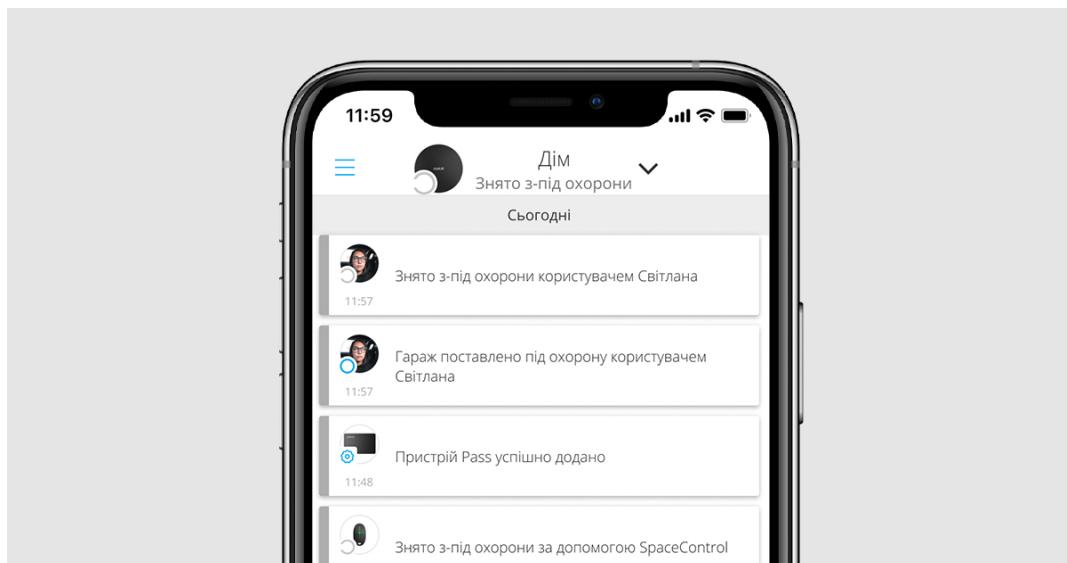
11:59

Дім
Знято з-під охорони

Сьогодні

Знято з-під охорони користувачем Світлана
11:57

Гараж поставлено під охорону користувачем Світлана
11:57

Пристрій Pass успішно додано
11:48

Знято з-під охорони за допомогою SpaceControl